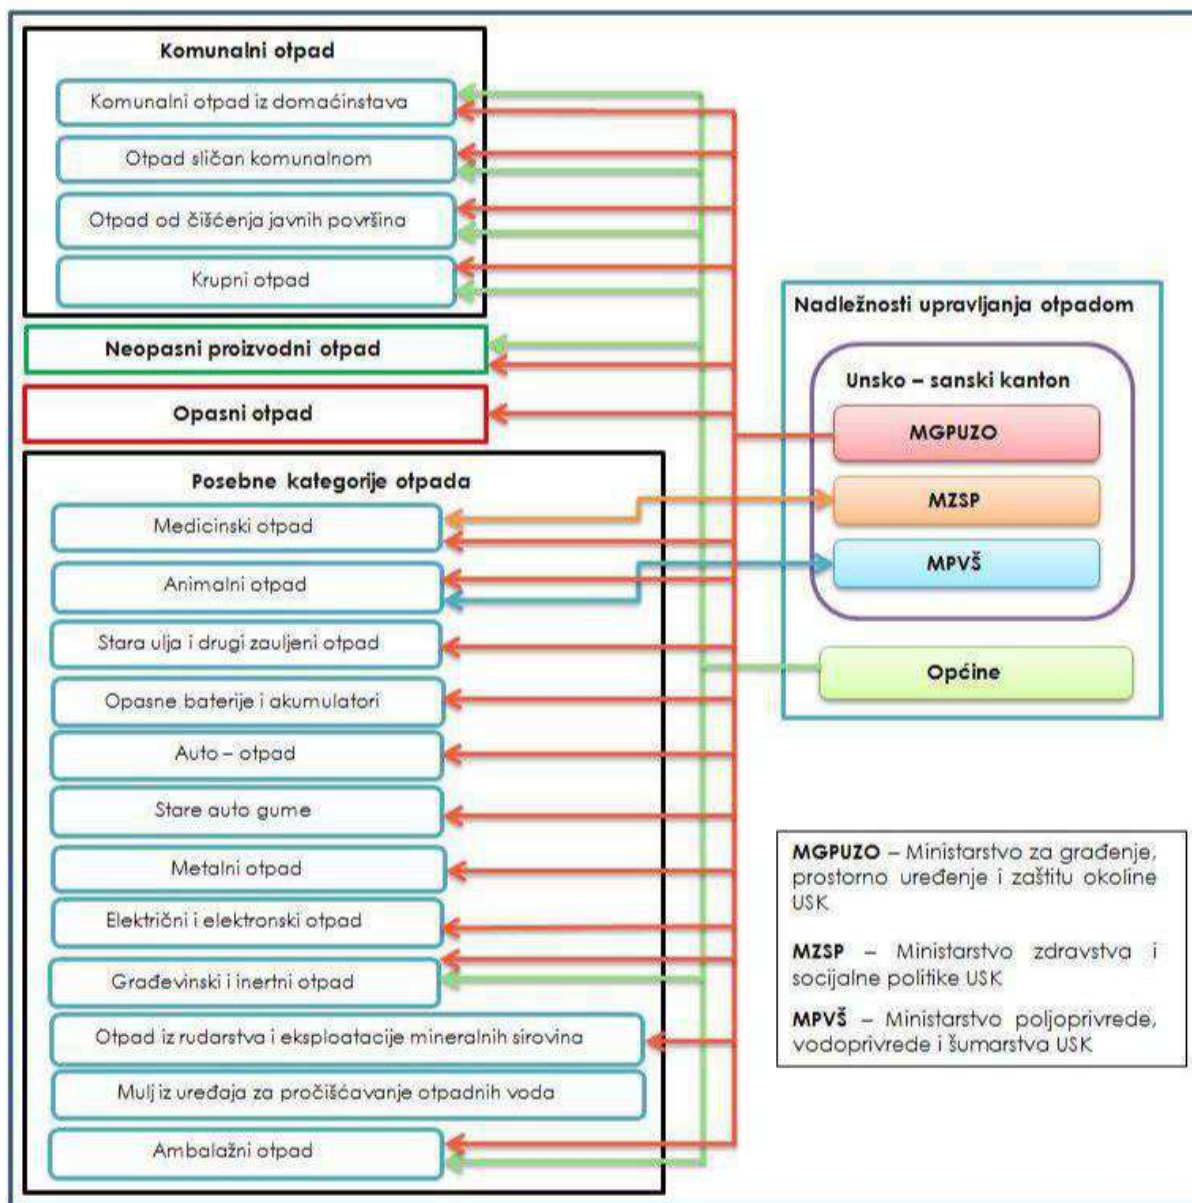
Komunalni otpad

Komunalni otpad iz domaćinstava

Otpad sličan komunalnom

Otpad od čišćenja javnih površina

Krupni otpad

Neopasni proizvodni otpad

Opasni otpad

Posebne kategorije otpada

Medicinski otpad

Animalni otpad

Stara ulja i drugi zauljeni otpad

Opasne baterije i akumulatori

Auto – otpad

Stare auto gume

Metalni otpad

Električni i elektronski otpad

Građevinski i inertni otpad

Otpad iz rudarstva i eksploatacije mineralnih sirovina

Mulj iz uređaja za pročišćavanje otpadnih voda

Ambalažni otpad

Nadležnosti upravljanja otpadom

Unsko – sanski kanton

MGPUZO

MZSP

MPVŠ

Općine

MGPUZO – Ministarstvo za građenje, prostorno uređenje i zaštitu okoline USK

MZSP – Ministarstvo zdravstva i socijalne politike USK

MPVŠ – Ministarstvo poljoprivrede, vodoprivrede i šumarstva USK